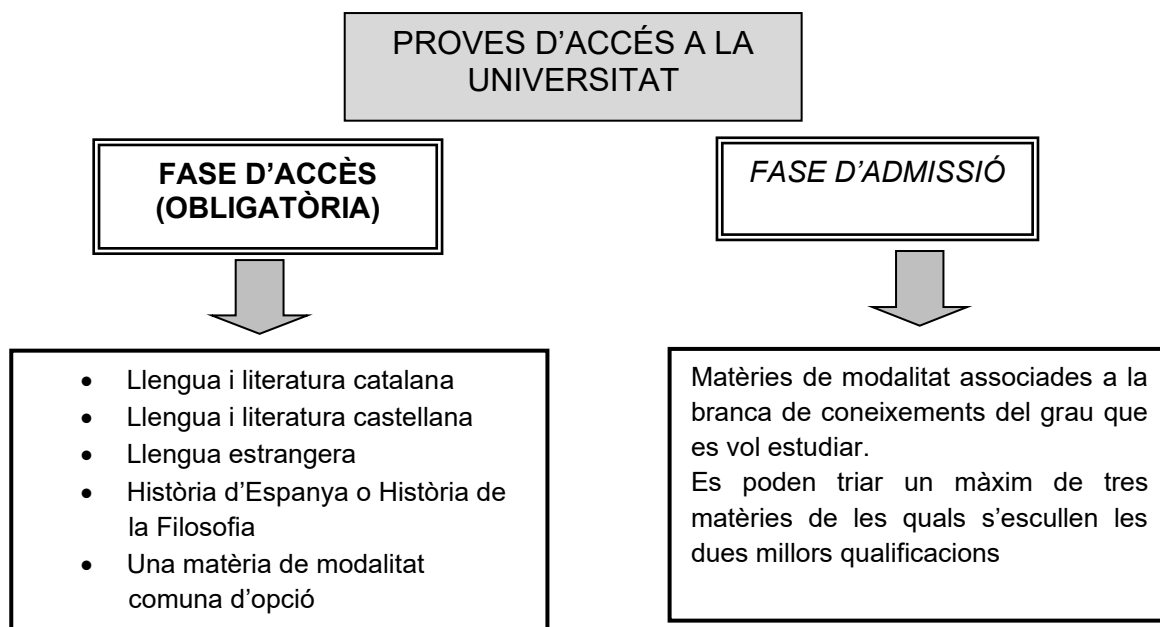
PROVES D’ACCÉS A LA UNIVERSITAT

**FASE D’ACCÈS (OBLIGATÒRIA)**

- Llengua i literatura catalana
- Llengua i literatura castellana
- Llengua estrangera
- Història d’Espanya o Història de la Filosofia
- Una matèria de modalitat comuna d’opció

*FASE D’ADMISSIÓ*

Matèries de modalitat associades a la branca de coneixements del grau que es vol estudiar.
Es poden triar un màxim de tres matèries de les quals s’escullen les dues millors qualificacions